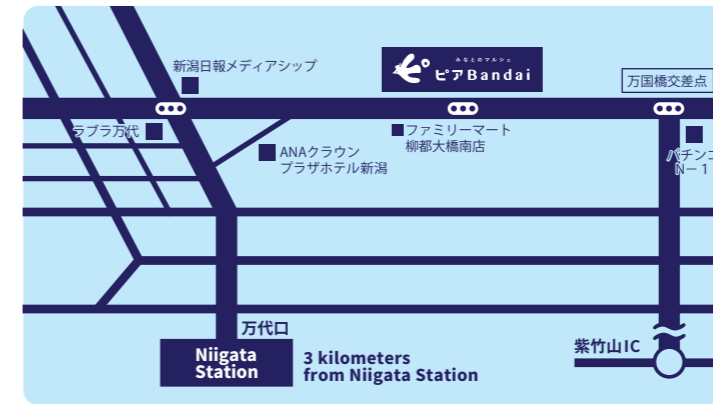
新潟日報メディアシップ

みなとのマルシェ
ピアBandai

万国橋交差点

ラブラ万代

ファミリーマート
柳都大橋南店

ANAクラウン
プラザホテル新潟

パチンコ
N－1

万代口

Niigata
Station

3 kilometers
from Niigata Station

紫竹山IC